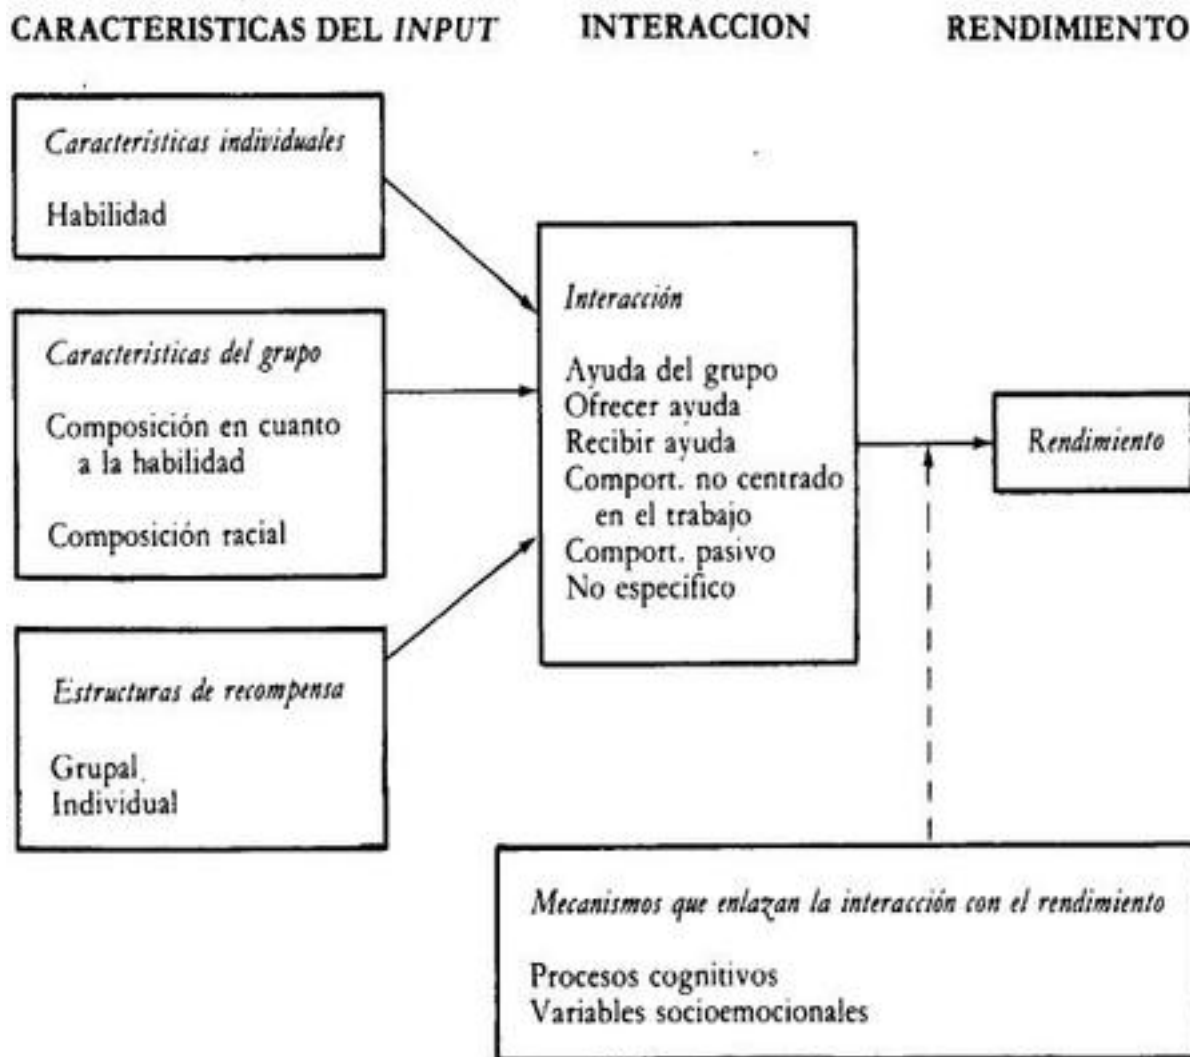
CARACTERISTICAS DEL *INPUT*

INTERACCION

RENDIMIENTO

*Características individuales*

Habilidad

*Características del grupo*

Composición en cuanto a la habilidad

Composición racial

*Estructuras de recompensa*

Grupal
Individual

*Interacción*

Ayuda del grupo
Ofrecer ayuda
Recibir ayuda
Comport. no centrado en el trabajo
Comport. pasivo
No especifico

*Rendimiento*

*Mecanismos que enlazan la interacción con el rendimiento*

Procesos cognitivos
Variables socioemocionales